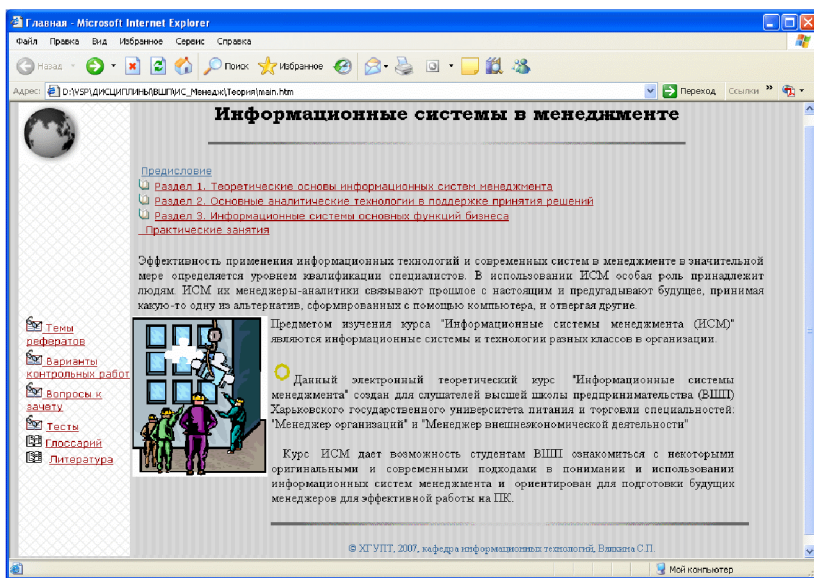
Главная - Microsoft Internet Explorer

Файл Правка Вид Избранное Сервис Справка

Назад Поиск Избранное

Адрес: D:\VSP\ДИСЦИПЛИНЫ\ВШП\ИС_Менедж\Теория\main.htm Переход Ссылки »

Информационные системы в менеджменте

Предисловие
Раздел 1. Теоретические основы информационных систем менеджмента
Раздел 2. Основные аналитические технологии в поддержке принятия решений
Раздел 3. Информационные системы основных функций бизнеса
Практические занятия

Эффективность применения информационных технологий и современных систем в менеджменте в значительной мере определяется уровнем квалификации специалистов. В использовании ИСМ особая роль принадлежит людям. ИСМ их менеджеры-аналитики связывают прошлое с настоящим и предугадывают будущее, принимая какую-то одну из альтернатив, сформированных с помощью компьютера, и отвергая другие.

Темы рефератов
Варианты контрольных работ
Вопросы к зачету
Тесты
Глоссарий
Литература

Предметом изучения курса "Информационные системы менеджмента (ИСМ)" являются информационные системы и технологии разных классов в организации.

Данный электронный теоретический курс "Информационные системы менеджмента" создан для слушателей высшей школы предпринимательства (ВШП) Харьковского государственного университета питания и торговли специальностей: "Менеджер организаций" и "Менеджер внешнеэкономической деятельности"

Курс ИСМ дает возможность студентам ВШП ознакомиться с некоторыми оригинальными и современными подходами в понимании и использовании информационных систем менеджмента и ориентирован для подготовки будущих менеджеров для эффективной работы на ПК.

© ХГУПТ, 2007, кафедра информационных технологий, Вилкина С.П.

Мой компьютер